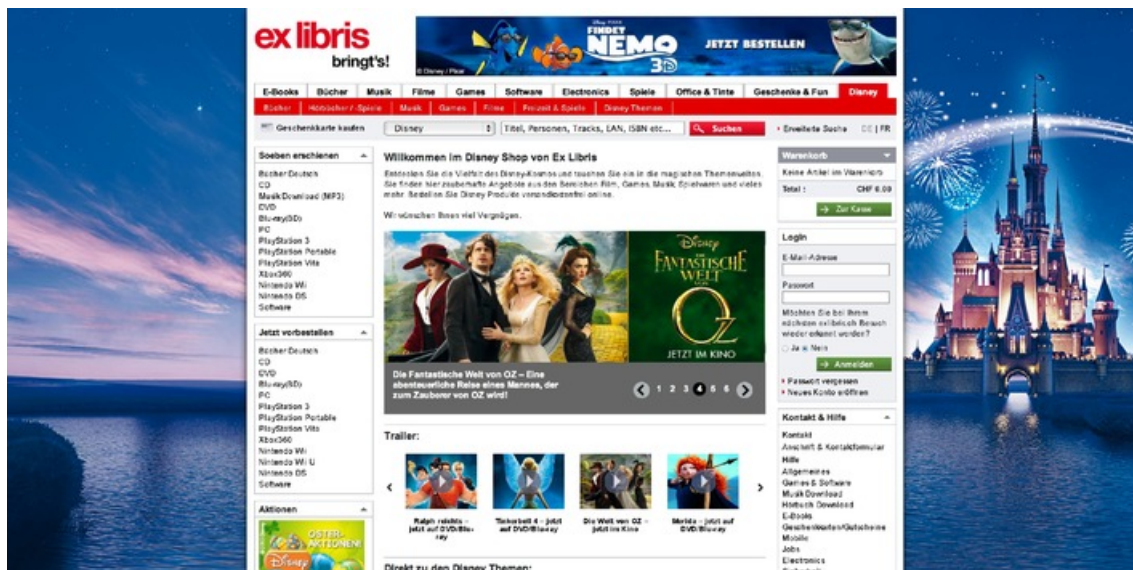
ex libris
bringt's!

DISNEY PIXAR FINDET NEMO 3D JETZT BESTELLEN
© Disney / Pixar

E-Books | Bücher | Musik | Filme | Games | Software | Electronics | Spiele | Office & Tinte | Geschenke & Fun | Disney

Bücher | Hörbücher / -Spiele | Musik | Games | Filme | Freizeit & Spiele | Disney Themen

Geschenkkarte kaufen | Disney | Titel, Personen, Tracks, EAN, ISBN etc... | Suchen | Erweiterte Suche | DE | FR

Soeben erschienen
Bücher Deutsch
CD
Musik Download (MP3)
DVD
Blu-ray(3D)
PC
PlayStation 3
PlayStation Portable
PlayStation Vita
Xbox360
Nintendo Wii
Nintendo DS
Software

Jetzt vorbestellen
Bücher Deutsch
CD
DVD
Blu-ray(3D)
PC
PlayStation 3
PlayStation Portable
PlayStation Vita
Xbox360
Nintendo Wii
Nintendo Wii U
Nintendo DS
Software

Aktionen
OSTER-AKTIONEN!
Disney

Willkommen im Disney Shop von Ex Libris

Entdecken Sie die Vielfalt des Disney-Kosmos und tauchen Sie ein in die magischen Themenwelten. Sie finden hier zauberhafte Angebote aus den Bereichen Film, Games, Musik, Spielwaren und vieles mehr. Bestellen Sie Disney Produkte versandkostenfrei online.

Wir wünschen Ihnen viel Vergnügen.

Disney
DIE FANTASTISCHE WELT VON OZ
JETZT IM KINO

Die Fantastische Welt von OZ – Eine abenteuerliche Reise eines Mannes, der zum Zauberer von OZ wird!

1 2 3 4 5 6

Trailer:

Ralph reichts – jetzt auf DVD/Blu-ray
Tinkerbell 4 – jetzt auf DVD/Bluray
Die Welt von OZ – jetzt im Kino
Merida – jetzt auf DVD/Bluray

Direkt zu den Disney Themen:

Warenkorb
Keine Artikel im Warenkorb
Total : CHF 0.00
Zur Kasse

Login
E-Mail-Adresse
Passwort
Möchten Sie bei Ihrem nächsten exlibris.ch Besuch wieder erkannt werden?
Ja Nein
Anmelden
Passwort vergessen
Neues Konto eröffnen

Kontakt & Hilfe
Kontakt
Anschrift & Kontaktformular
Hilfe
Allgemeines
Games & Software
Musik Download
Hörbuch Download
E-Books
Geschenkkarten/Gutscheine
Mobile
Jobs
Electronics